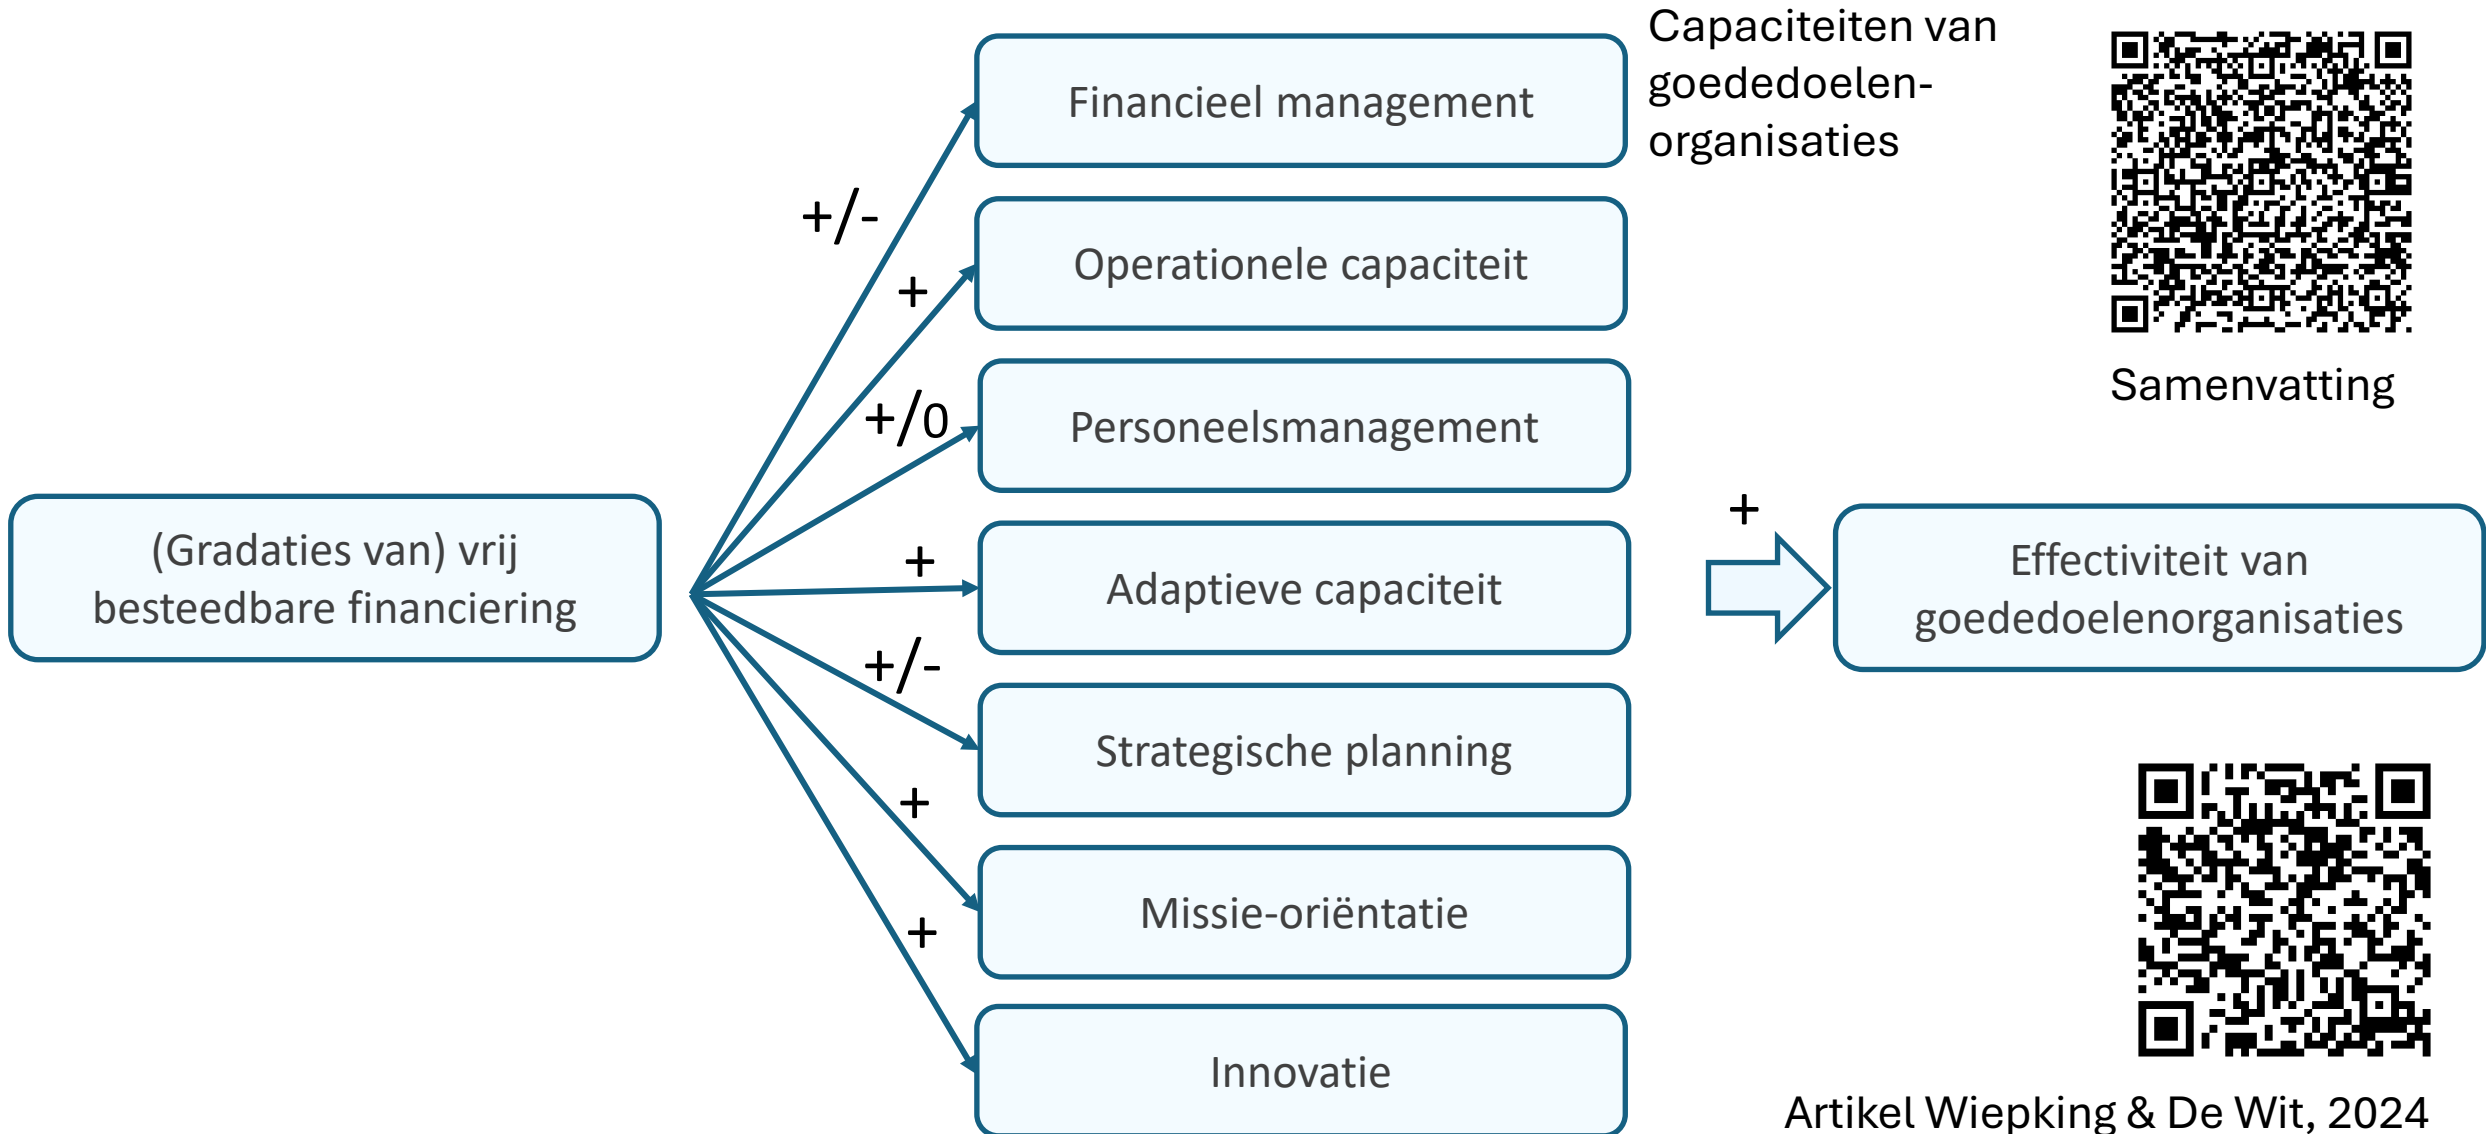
(Gradaties van) vrij besteedbare financiering

+/-

Financieel management

+

Operationele capaciteit

+/0

Personeelsmanagement

+

Adaptieve capaciteit

+/-

Strategische planning

+

Missie-oriëntatie

+

Innovatie

Capaciteiten van goededoelen-organisaties

Samenvatting

+

Effectiviteit van goededoelenorganisaties

Artikel Wiepking & De Wit, 2024